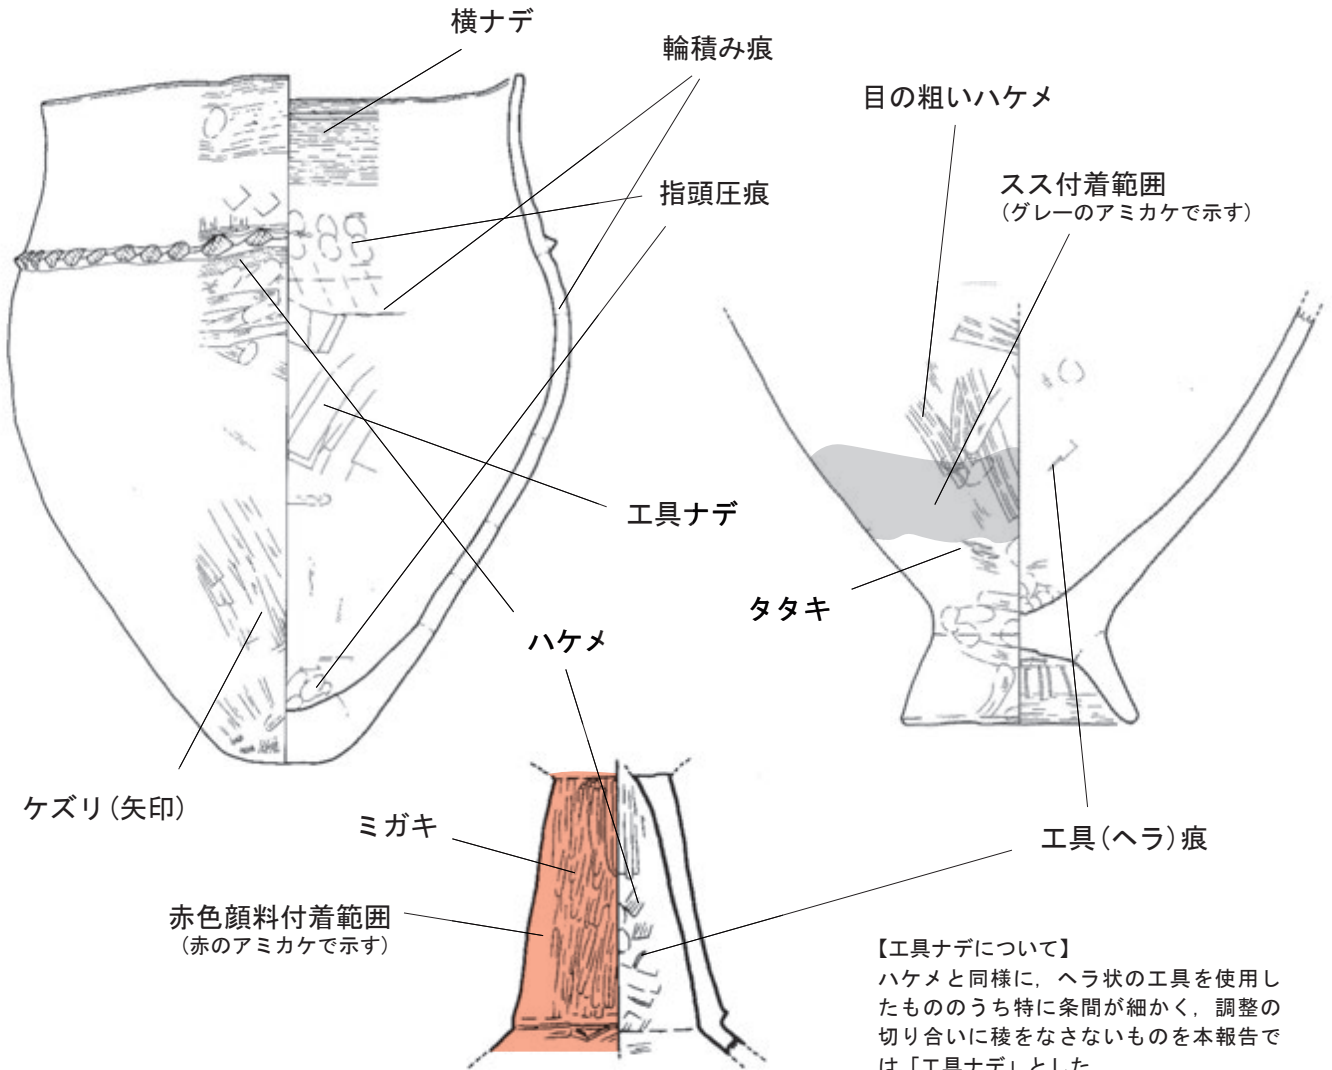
横ナデ

輪積み痕

指頭圧痕

目の粗いハケメ

スス付着範囲
（グレーのアミカケで示す）

工具ナデ

タタキ

ハケメ

ケズリ（矢印）

ミガキ

工具（ヘラ）痕

赤色顔料付着範囲
（赤のアミカケで示す）

【工具ナデについて】
ハケメと同様に，ヘラ状の工具を使用したもののうち特に条間が細かく，調整の切り合いに稜をなさないものを本報告では「工具ナデ」とした。